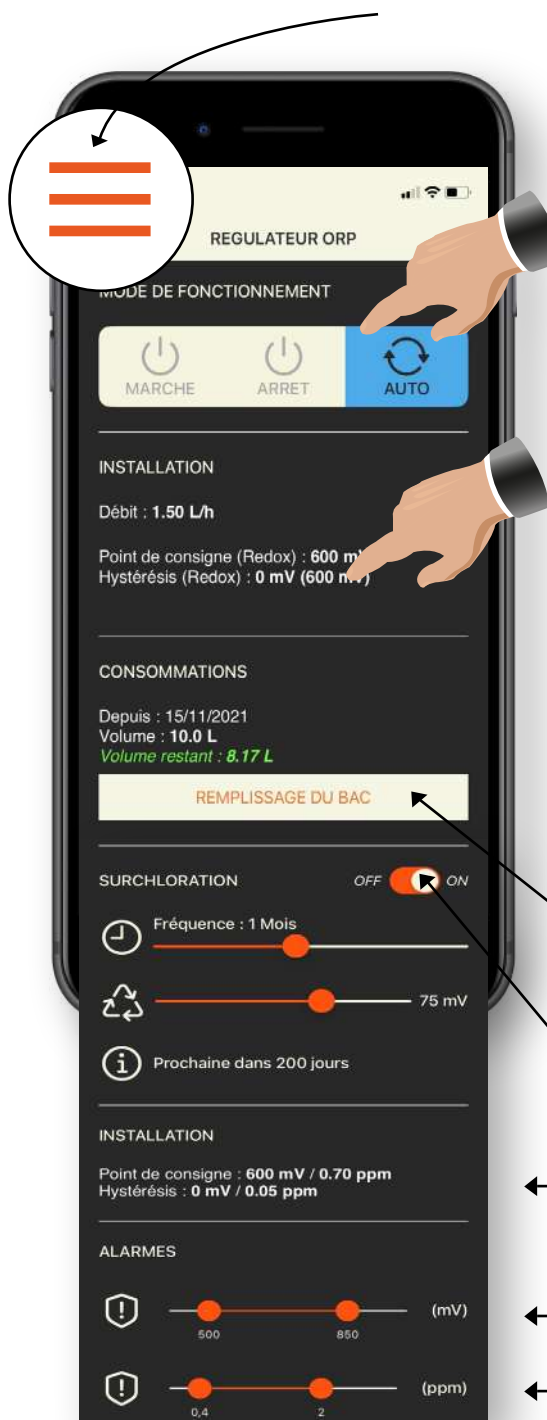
REGULATEUR ORP

MODE DE FONCTIONNEMENT

MARCHE
ARRET
AUTO

INSTALLATION

Débit : **1.50 L/h**

Point de consigne (Redox) : **600 m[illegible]**
Hystérésis (Redox) : **0 mV (600 m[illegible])**

CONSOMMATIONS

Depuis : 15/11/2021
Volume : **10.0 L**
*Volume restant : 8.17 L*

REMPLISSAGE DU BAC

SURCHLORATION
OFF ON

Fréquence : 1 Mois

75 mV

Prochaine dans 200 jours

INSTALLATION

Point de consigne : **600 mV / 0.70 ppm**
Hystérésis : **0 mV / 0.05 ppm**

ALARMES

500 850 (mV)

0,4 2 (ppm)